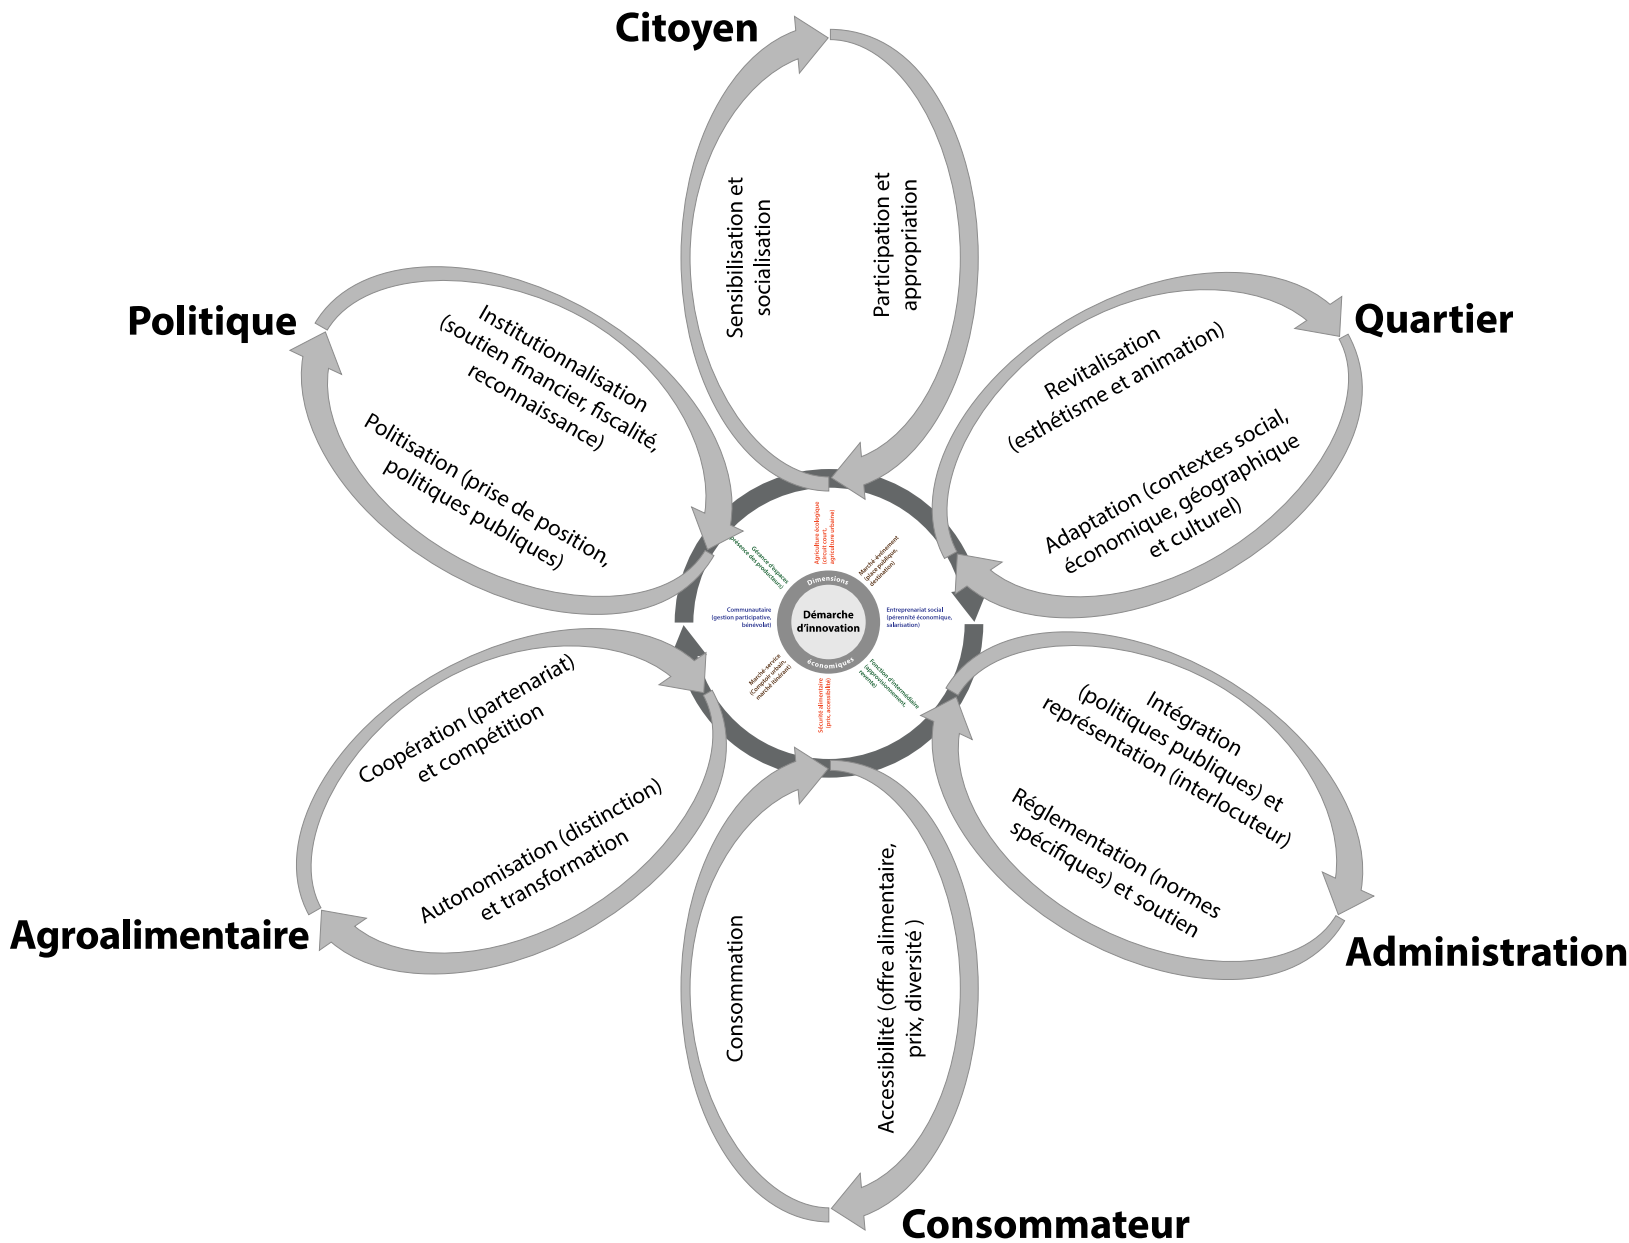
Citoyen

Sensibilisation et socialisation

Participation et appropriation

Quartier

Revitalisation (esthétisme et animation)

Adaptation (contextes social, économique, géographique et culturel)

Administration

Intégration (politiques publiques) et représentation (interlocuteur)

Réglementation (normes spécifiques) et soutien

Consommateur

Consommation

Accessibilité (offre alimentaire, prix, diversité )

Agroalimentaire

Coopération (partenariat) et compétition

Autonomisation (distinction) et transformation

Politique

Institutionnalisation (soutien financier, fiscalité, reconnaissance)

Politisation (prise de position, politiques publiques)

Agriculture écologique (circuit court, agriculture urbaine)

Marché-événement (place publique, destination)

Entreprenariat social (pérennité économique, salarisation)

Fonction d'intermédiaire (approvisionnement, revente)

Sécurité alimentaire (prix, accessibilité)

Marché-service (Comptoir urbain, marché itinérant)

Communautaire (gestion participative, bénévolat)

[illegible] (présence des producteurs)

Dimensions

économiques

Démarche d'innovation